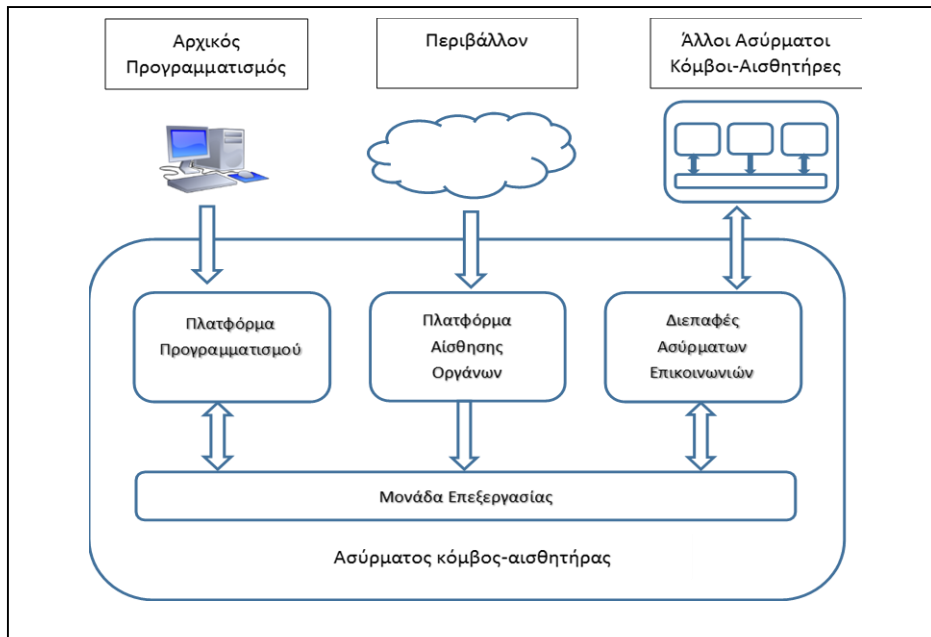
Αρχικός Προγραμματισμός

Περιβάλλον

Άλλοι Ασύρματοι Κόμβοι-Αισθητήρες

Πλατφόρμα Προγραμματισμού

Πλατφόρμα Αίσθησης Οργάνων

Διεπαφές Ασύρματων Επικοινωνιών

Μονάδα Επεξεργασίας

Ασύρματος κόμβος-αισθητήρας